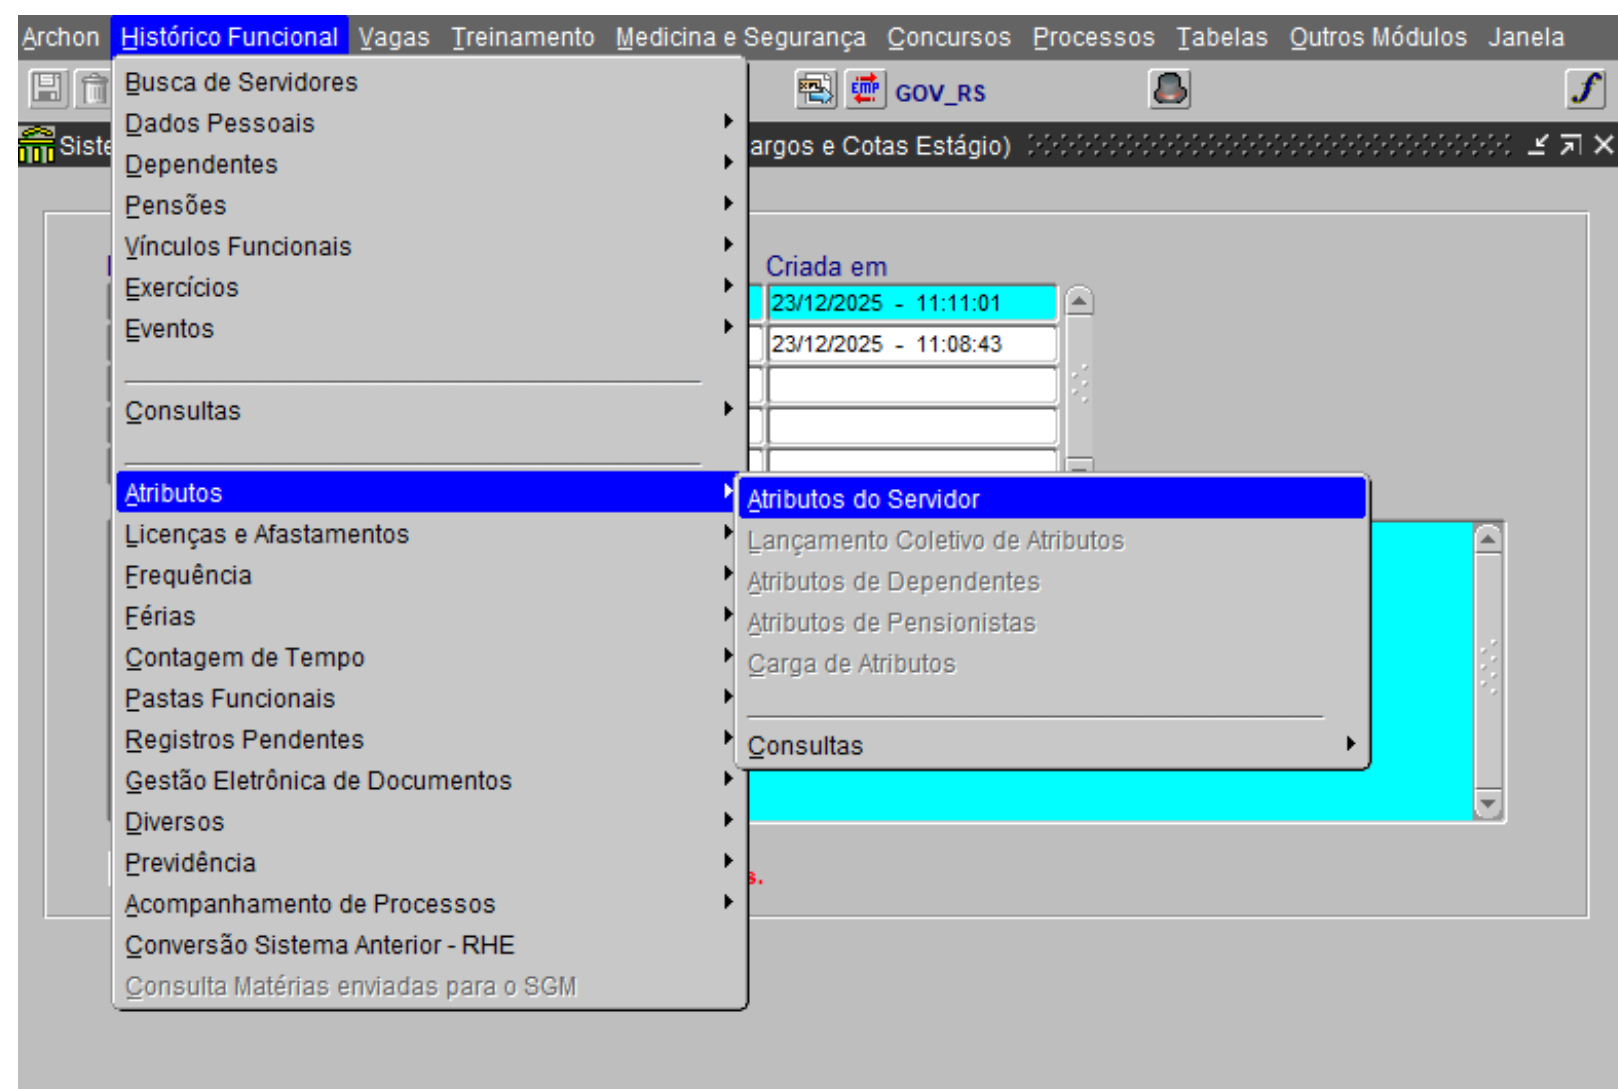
Archon Histórico Funcional Vagas Treinamento Medicina e Segurança Concursos Processos Tabelas Outros Módulos Janela

GOV_RS

Siste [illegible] argos e Cotas Estágio)

Busca de Servidores
Dados Pessoais
Dependentes
Pensões
Vínculos Funcionais
Exercícios
Eventos
Consultas
Atributos
Licenças e Afastamentos
Frequência
Férias
Contagem de Tempo
Pastas Funcionais
Registros Pendentes
Gestão Eletrônica de Documentos
Diversos
Previdência
Acompanhamento de Processos
Conversão Sistema Anterior - RHE
Consulta Matérias enviadas para o SGM

Criada em
23/12/2025 - 11:11:01
23/12/2025 - 11:08:43

Atributos do Servidor
Lançamento Coletivo de Atributos
Atributos de Dependentes
Atributos de Pensionistas
Carga de Atributos
Consultas